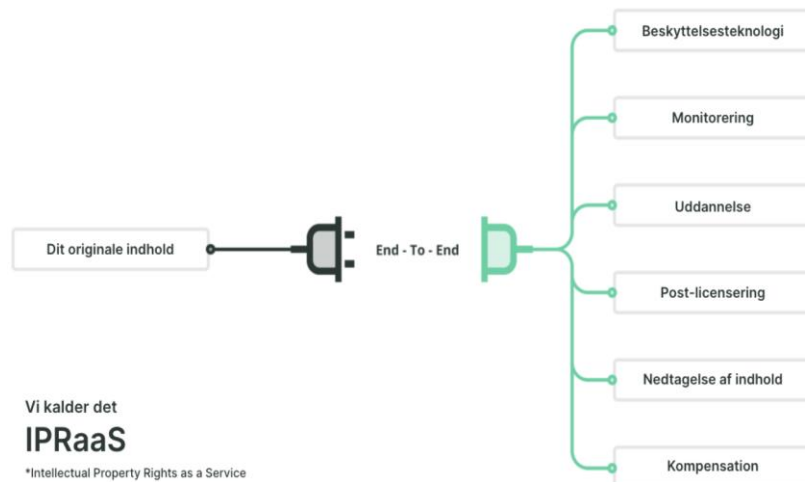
Dit originale indhold

End - To - End

Beskyttelsesteknologi

Monitorering

Uddannelse

Post-licensering

Nedtagelse af indhold

Kompensation

Vi kalder det

IPRaaS

*Intellectual Property Rights as a Service